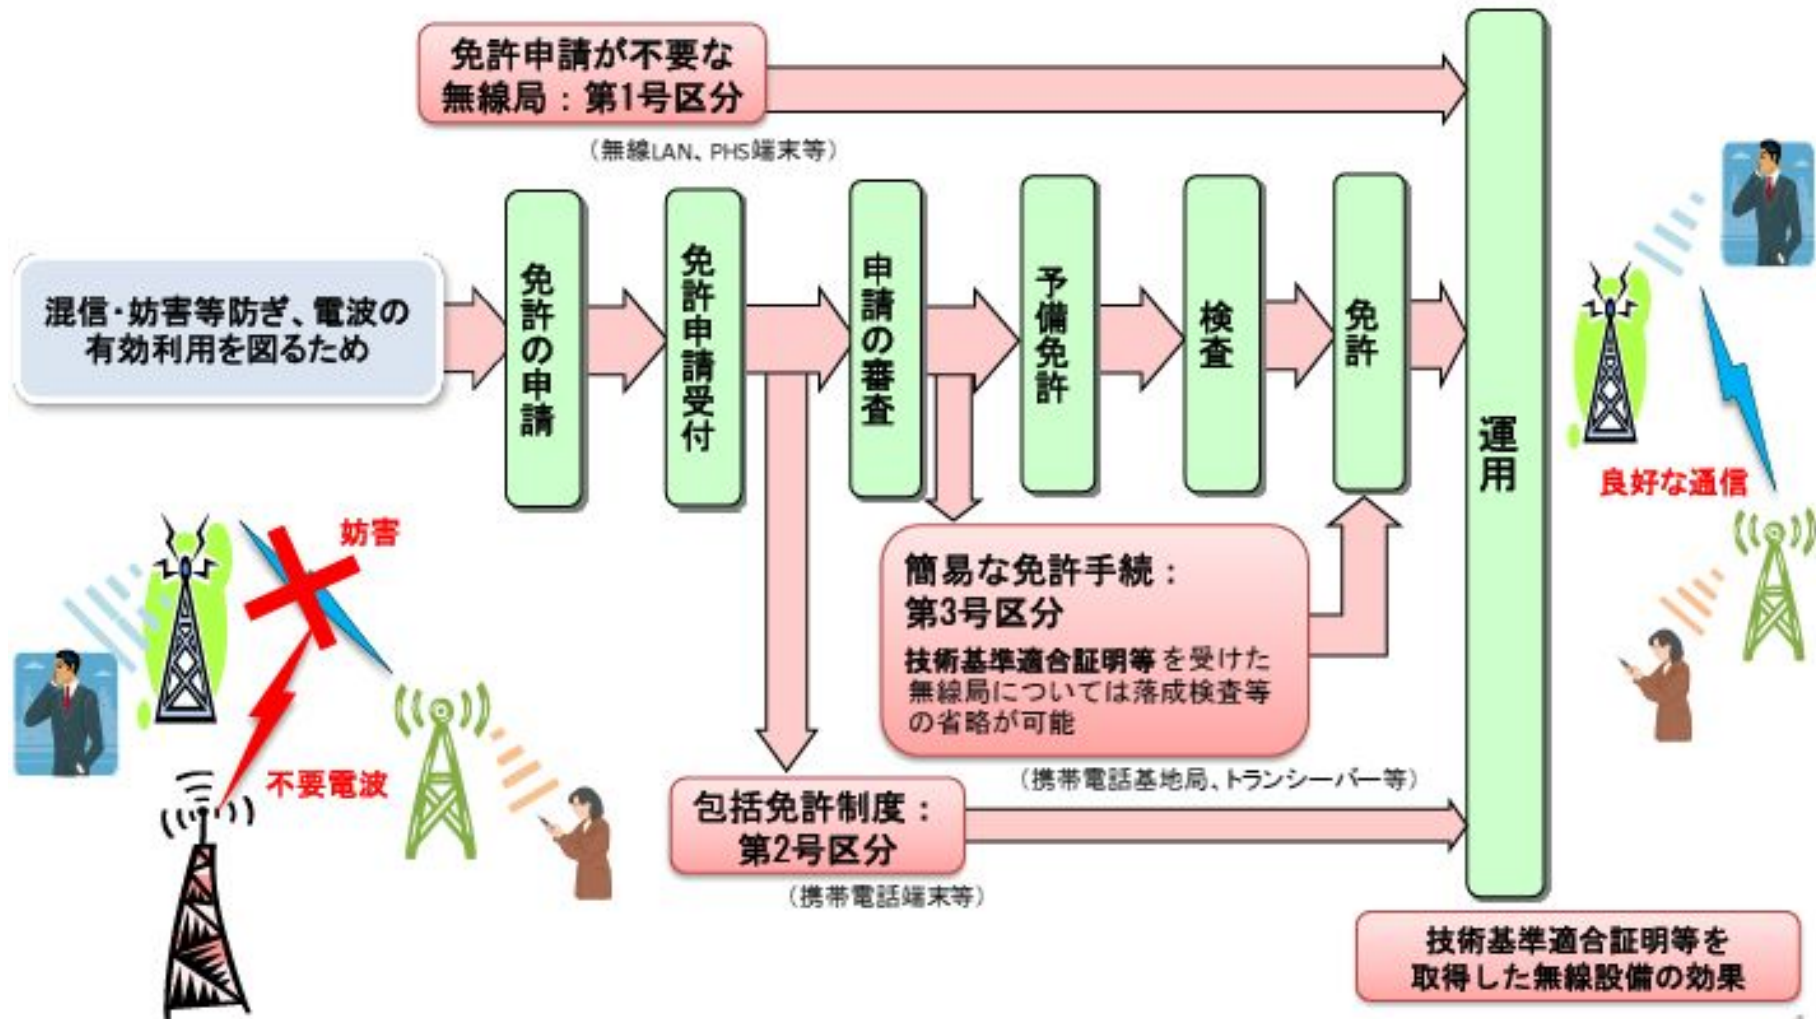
免許申請が不要な無線局：第1号区分

（無線LAN、PHS端末等）

混信・妨害等防ぎ、電波の有効利用を図るため

免許の申請

免許申請受付

申請の審査

予備免許

検査

免許

運用

良好な通信

妨害

不要電波

簡易な免許手続：第3号区分

技術基準適合証明等を受けた無線局については落成検査等の省略が可能

（携帯電話基地局、トランシーバー等）

包括免許制度：第2号区分

（携帯電話端末等）

技術基準適合証明等を取得した無線設備の効果